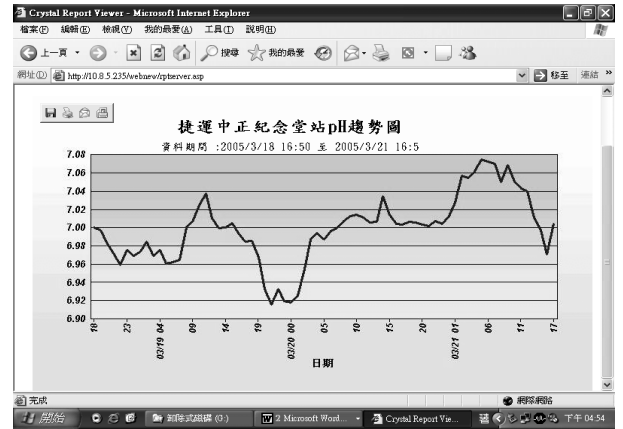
Crystal Report Viewer - Microsoft Internet Explorer

檔案(F) 編輯(E) 檢視(V) 我的最愛(A) 工具(T) 說明(H)

上一頁 搜尋 我的最愛

網址(D) http://10.8.5.235/webnew/rptserver.asp 移至 連結

捷運中正紀念堂站pH趨勢圖

資料期間 :2005/3/18 16:50 至 2005/3/21 16:5

7.08
7.06
7.04
7.02
7.00
6.98
6.96
6.94
6.92
6.90

18 23 04 09 14 19 00 05 10 15 20 01 06 11 17

03/19 03/20 03/21

日期

完成 網際網路

開始 新增式磁碟 (G:) 2 Microsoft Word... Crystal Report Vie... 下午 04:54